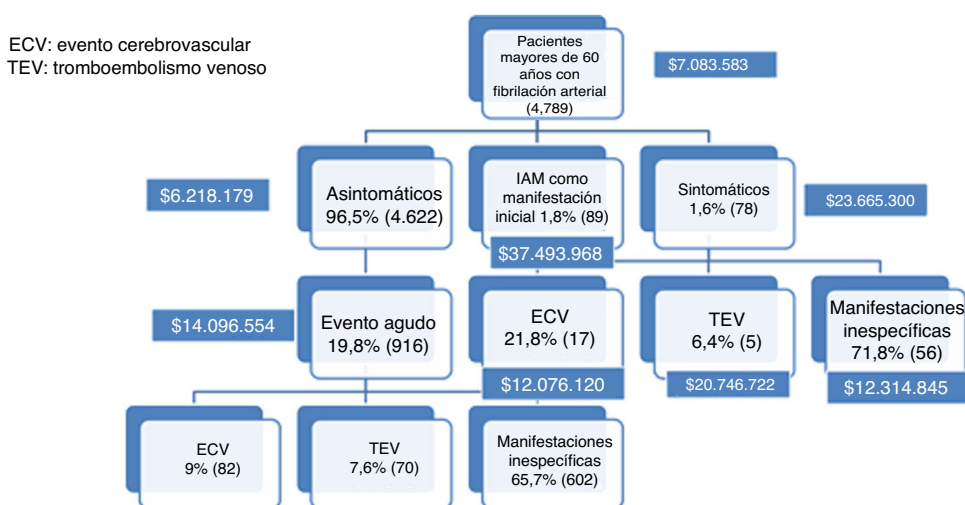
ECV: evento cerebrovascular
TEV: tromboembolismo venoso

Pacientes mayores de 60 años con fibrilación arterial (4,789)

$7.083.583

$6.218.179

Asintomáticos 96,5% (4.622)

IAM como manifestación inicial 1,8% (89)

Sintomáticos 1,6% (78)

$23.665.300

$37.493.968

$14.096.554

Evento agudo 19,8% (916)

ECV 21,8% (17)

TEV 6,4% (5)

Manifestaciones inespecíficas 71,8% (56)

$12.076.120

$20.746.722

$12.314.845

ECV 9% (82)

TEV 7,6% (70)

Manifestaciones inespecíficas 65,7% (602)